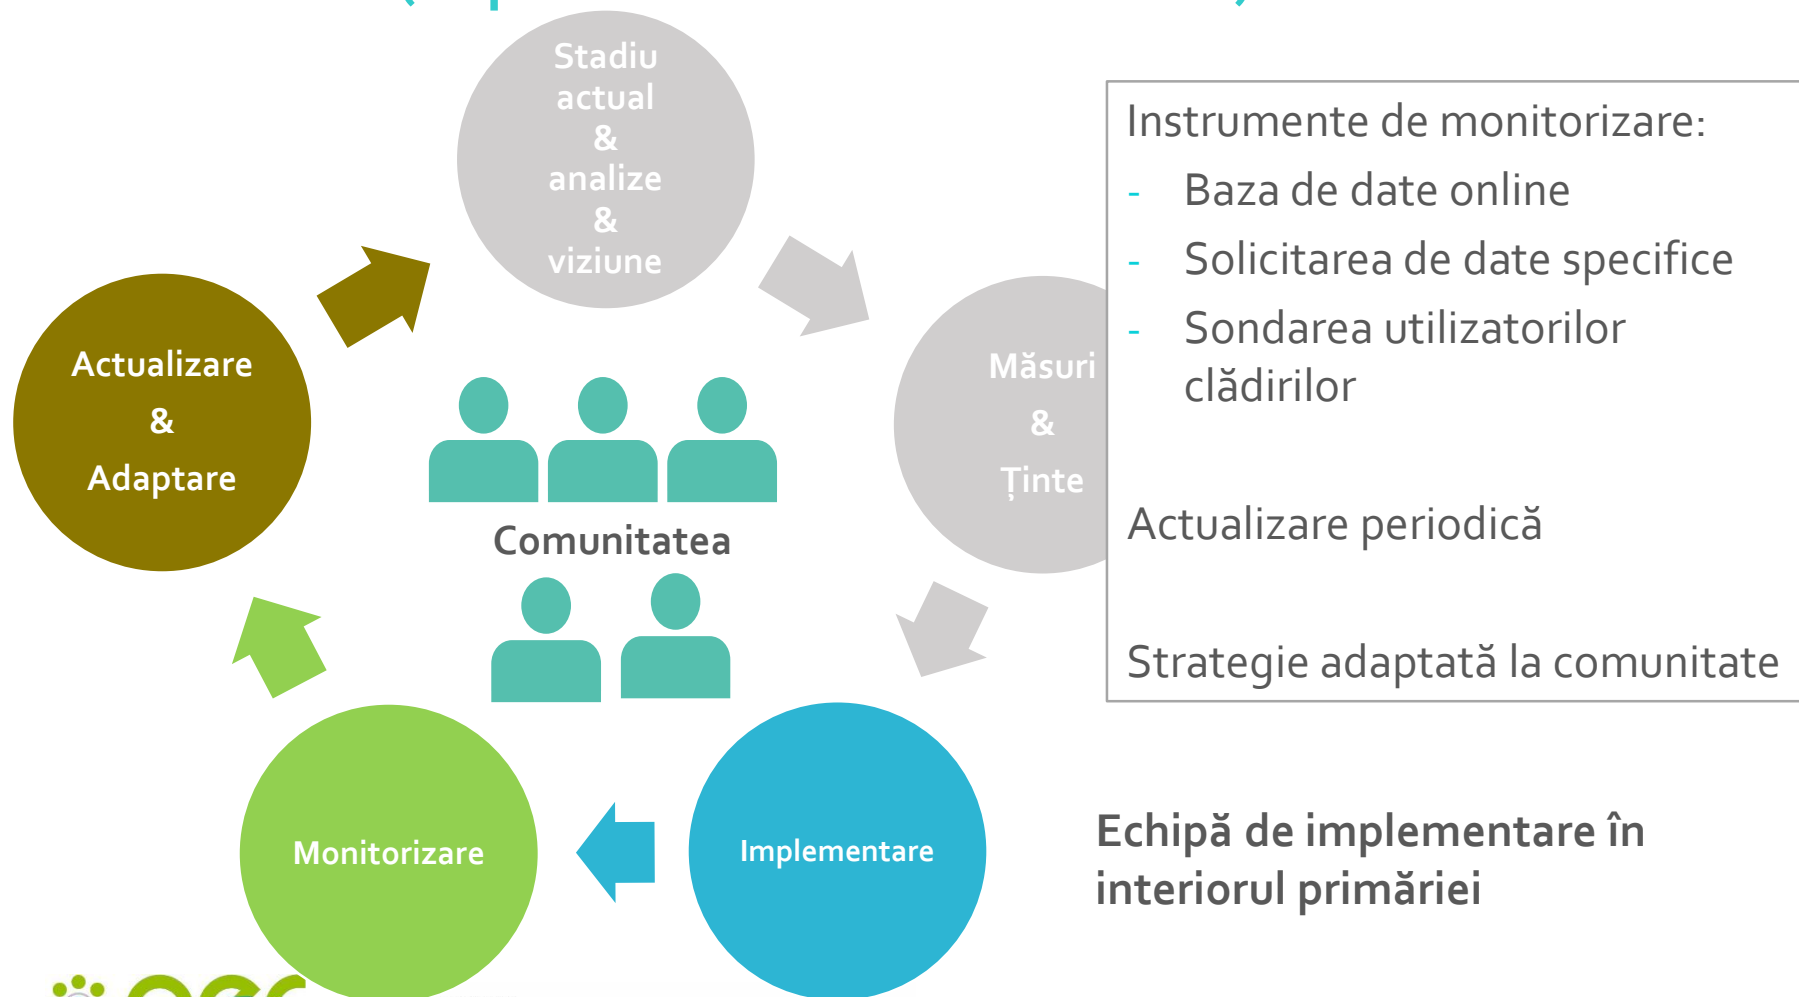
Stadiu actual & analize & viziune

Măsuri & Ținte

Implementare

Monitorizare

Actualizare & Adaptare

Comunitatea

Instrumente de monitorizare:
- Baza de date online
- Solicitarea de date specifice
- Sondarea utilizatorilor clădirilor

Actualizare periodică

Strategie adaptată la comunitate

Echipă de implementare în interiorul primăriei